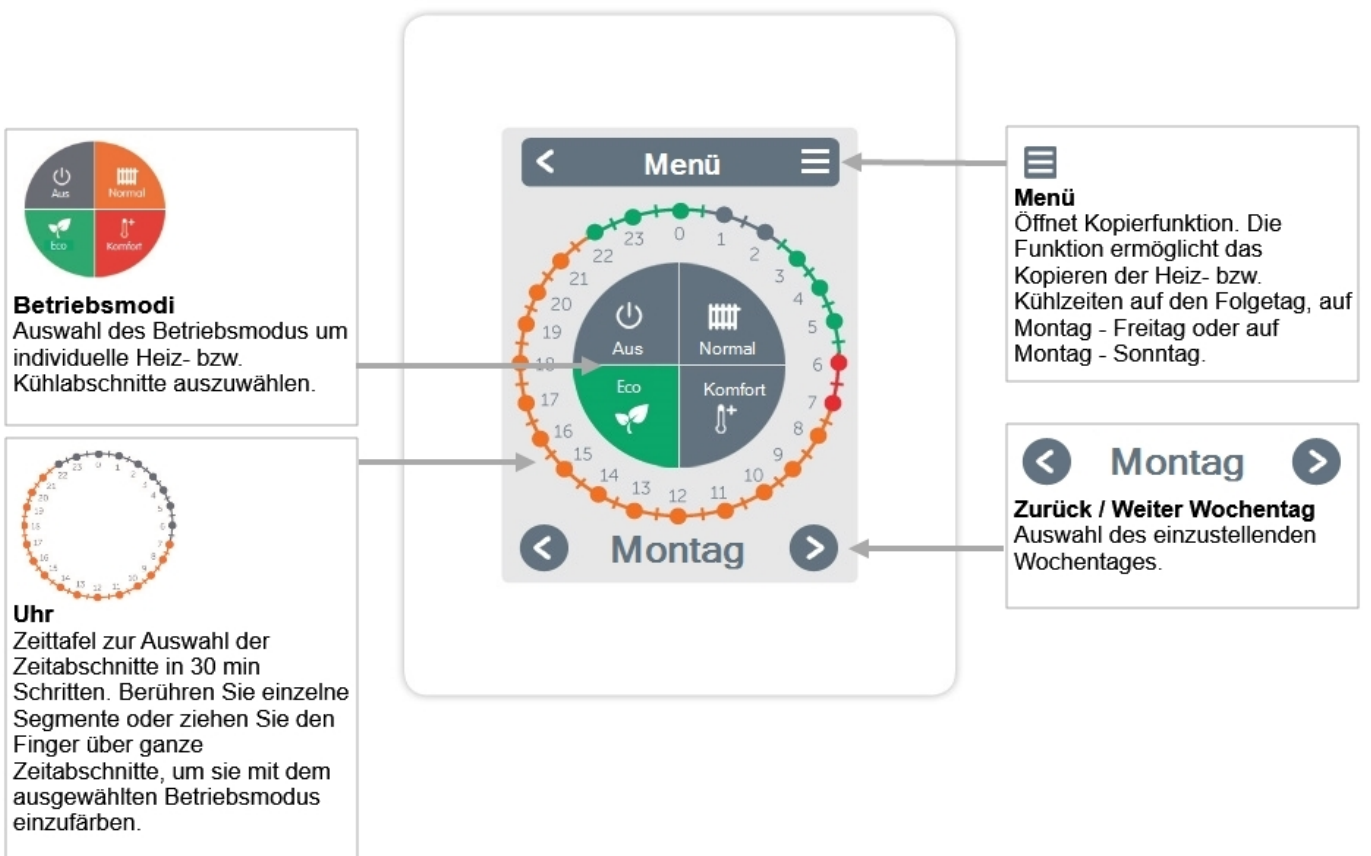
Aus
Normal
Eco
Komfort

**Betriebsmodi**
Auswahl des Betriebsmodus um individuelle Heiz- bzw. Kühlabschnitte auszuwählen.

23 0 1 2 3 4 5 6 7 8 9 10 11 12 13 14 15 16 17 18 19 20 21 22

**Uhr**
Zeittafel zur Auswahl der Zeitabschnitte in 30 min Schritten. Berühren Sie einzelne Segmente oder ziehen Sie den Finger über ganze Zeitabschnitte, um sie mit dem ausgewählten Betriebsmodus einzufärben.

Menü

23 0 1 2 3 4 5 6 7 8 9 10 11 12 13 14 15 16 17 18 19 20 21 22

Aus
Normal
Eco
Komfort

Montag

**Menü**
Öffnet Kopierfunktion. Die Funktion ermöglicht das Kopieren der Heiz- bzw. Kühlzeiten auf den Folgetag, auf Montag - Freitag oder auf Montag - Sonntag.

Montag

**Zurück / Weiter Wochentag**
Auswahl des einzustellenden Wochentages.